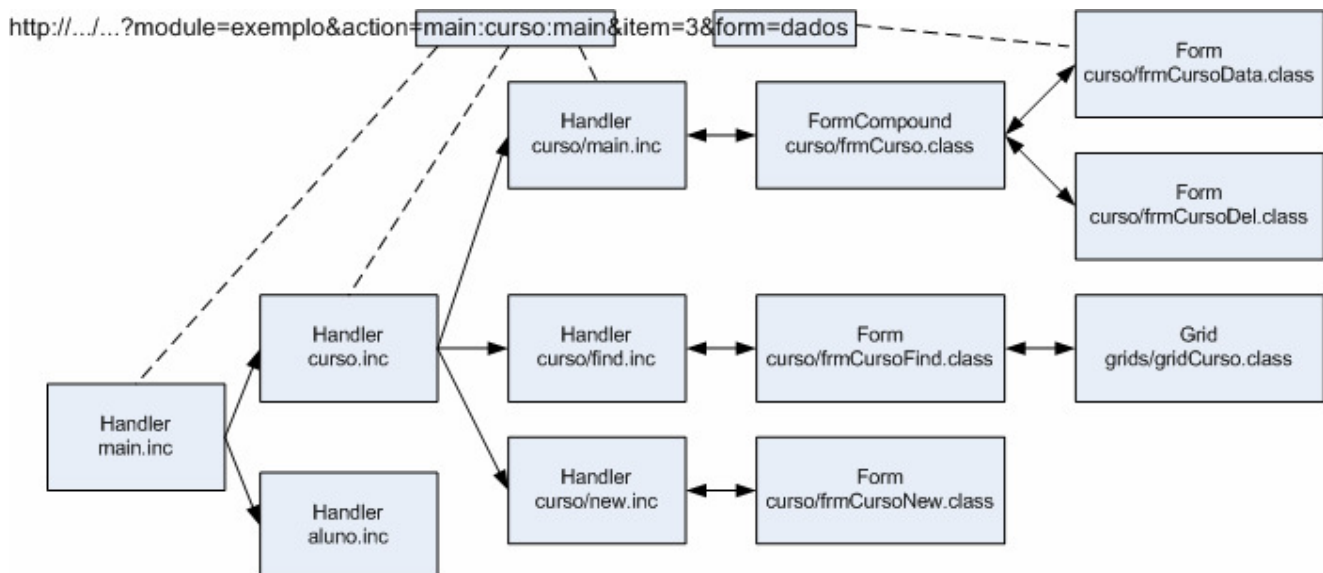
http://.../...?module=exemplo&action=main:curso:main&item=3&form=dados

Form
curso/frmCursoData.class

Handler
curso/main.inc

FormCompound
curso/frmCurso.class

Form
curso/frmCursoDel.class

Handler
curso.inc

Handler
curso/find.inc

Form
curso/frmCursoFind.class

Grid
grids/gridCurso.class

Handler
main.inc

Handler
curso/new.inc

Form
curso/frmCursoNew.class

Handler
aluno.inc